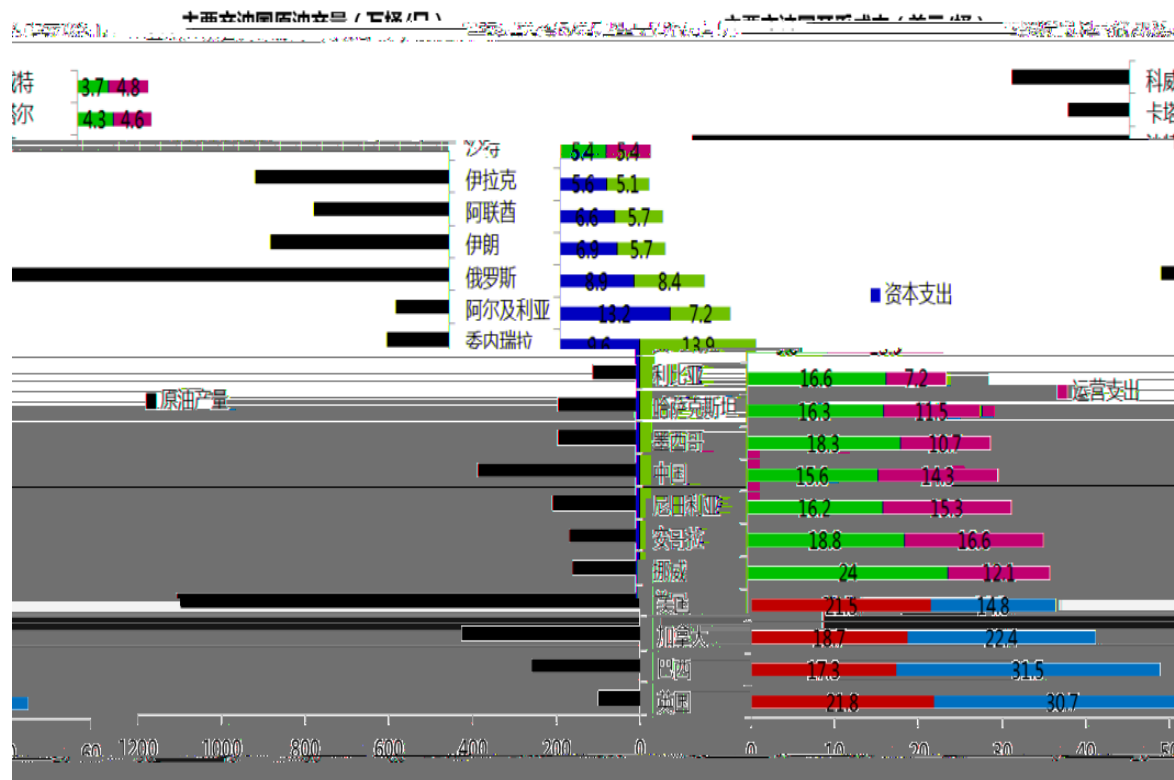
特
尔
3.7 4.8
4.3 4.6
科威
卡塔
沙特
伊拉克
阿联酋
伊朗
俄罗斯
阿尔及利亚
委内瑞拉
5.4 5.4
5.6 5.1
6.6 5.7
6.9 5.7
8.9 8.4
13.2 7.2
13.9
资本支出
原油产量
运营支出
利比亚
哈萨克斯坦
墨西哥
中国
尼日利亚
安哥拉
挪威
美国
加拿大
巴西
英国
16.6 7.2
16.3 11.5
18.3 10.7
15.6 14.3
16.2 15.3
18.8 16.6
24 12.1
21.5 14.8
18.7 22.4
17.3 31.5
21.8 30.7
1200 1000 800 600 400 200 0
0 10 20 30 40 50